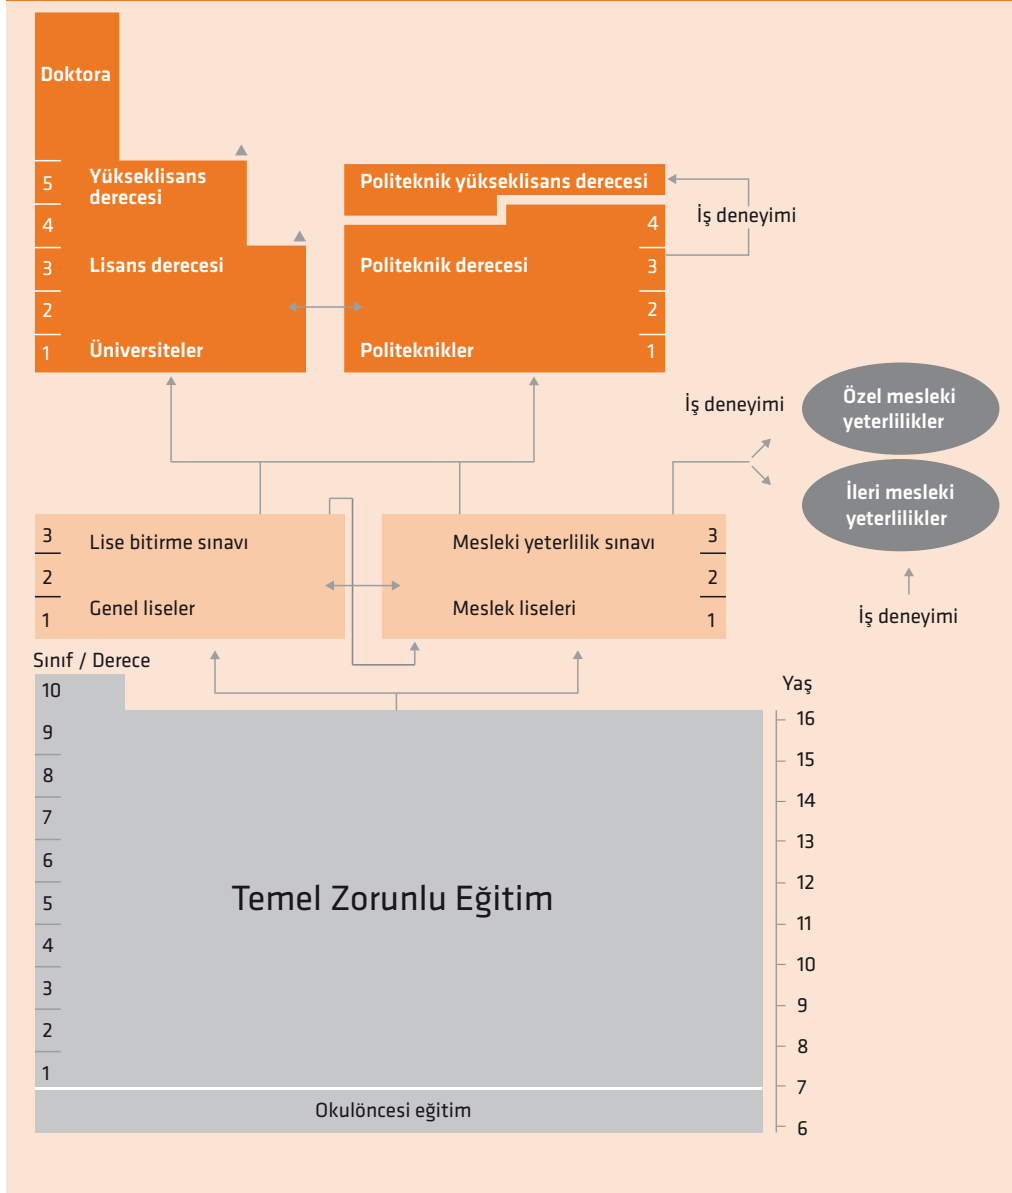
Doktora

5
4
3
2
1

Yükseklisans derecesi

Lisans derecesi

Üniversiteler

Politeknik yükseklisans derecesi

4
3
2
1

Politeknik derecesi

Politeknikler

İş deneyimi

İş deneyimi

Özel mesleki yeterlilikler

İleri mesleki yeterlilikler

3
2
1

Lise bitirme sınavı

Genel liseler

Mesleki yeterlilik sınavı

Meslek liseleri

3
2
1

İş deneyimi

Sınıf / Derece

10
9
8
7
6
5
4
3
2
1

Temel Zorunlu Eğitim

Okulöncesi eğitim

Yaş
16
15
14
13
12
11
10
9
8
7
6